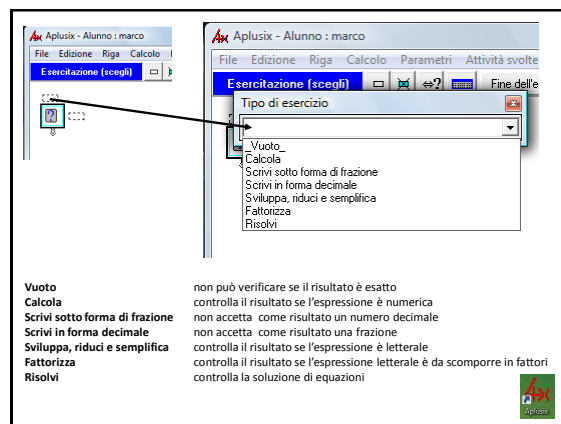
Aplusix - Alunno : marco
File Edizione Riga Calcolo
Esercitazione (scegli)

Aplusix - Alunno : marco
File Edizione Riga Calcolo Parametri Attività svolte
Esercitazione (scegli)
Fine dell'e
Tipo di esercizio
_Vuoto_
Calcola
Scrivi sotto forma di frazione
Scrivi in forma decimale
Sviluppa, riduci e semplifica
Fattorizza
Risolvi

| | |
|---|---|
| **Vuoto** | non può verificare se il risultato è esatto |
| **Calcola** | controlla il risultato se l'espressione è numerica |
| **Scrivi sotto forma di frazione** | non accetta come risultato un numero decimale |
| **Scrivi in forma decimale** | non accetta come risultato una frazione |
| **Sviluppa, riduci e semplifica** | controlla il risultato se l'espressione è letterale |
| **Fattorizza** | controlla il risultato se l'espressione letterale è da scomporre in fattori |
| **Risolvi** | controlla la soluzione di equazioni |

Aplusix